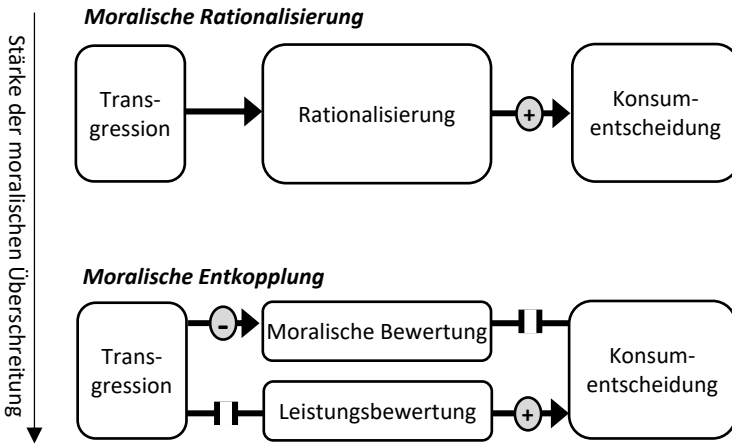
Stärke der moralischen Überschreitung

Moralische Rationalisierung

Transgression

Rationalisierung

+

Konsumentscheidung

Moralische Entkopplung

Transgression

-

Moralische Bewertung

Leistungsbewertung

+

Konsumentscheidung